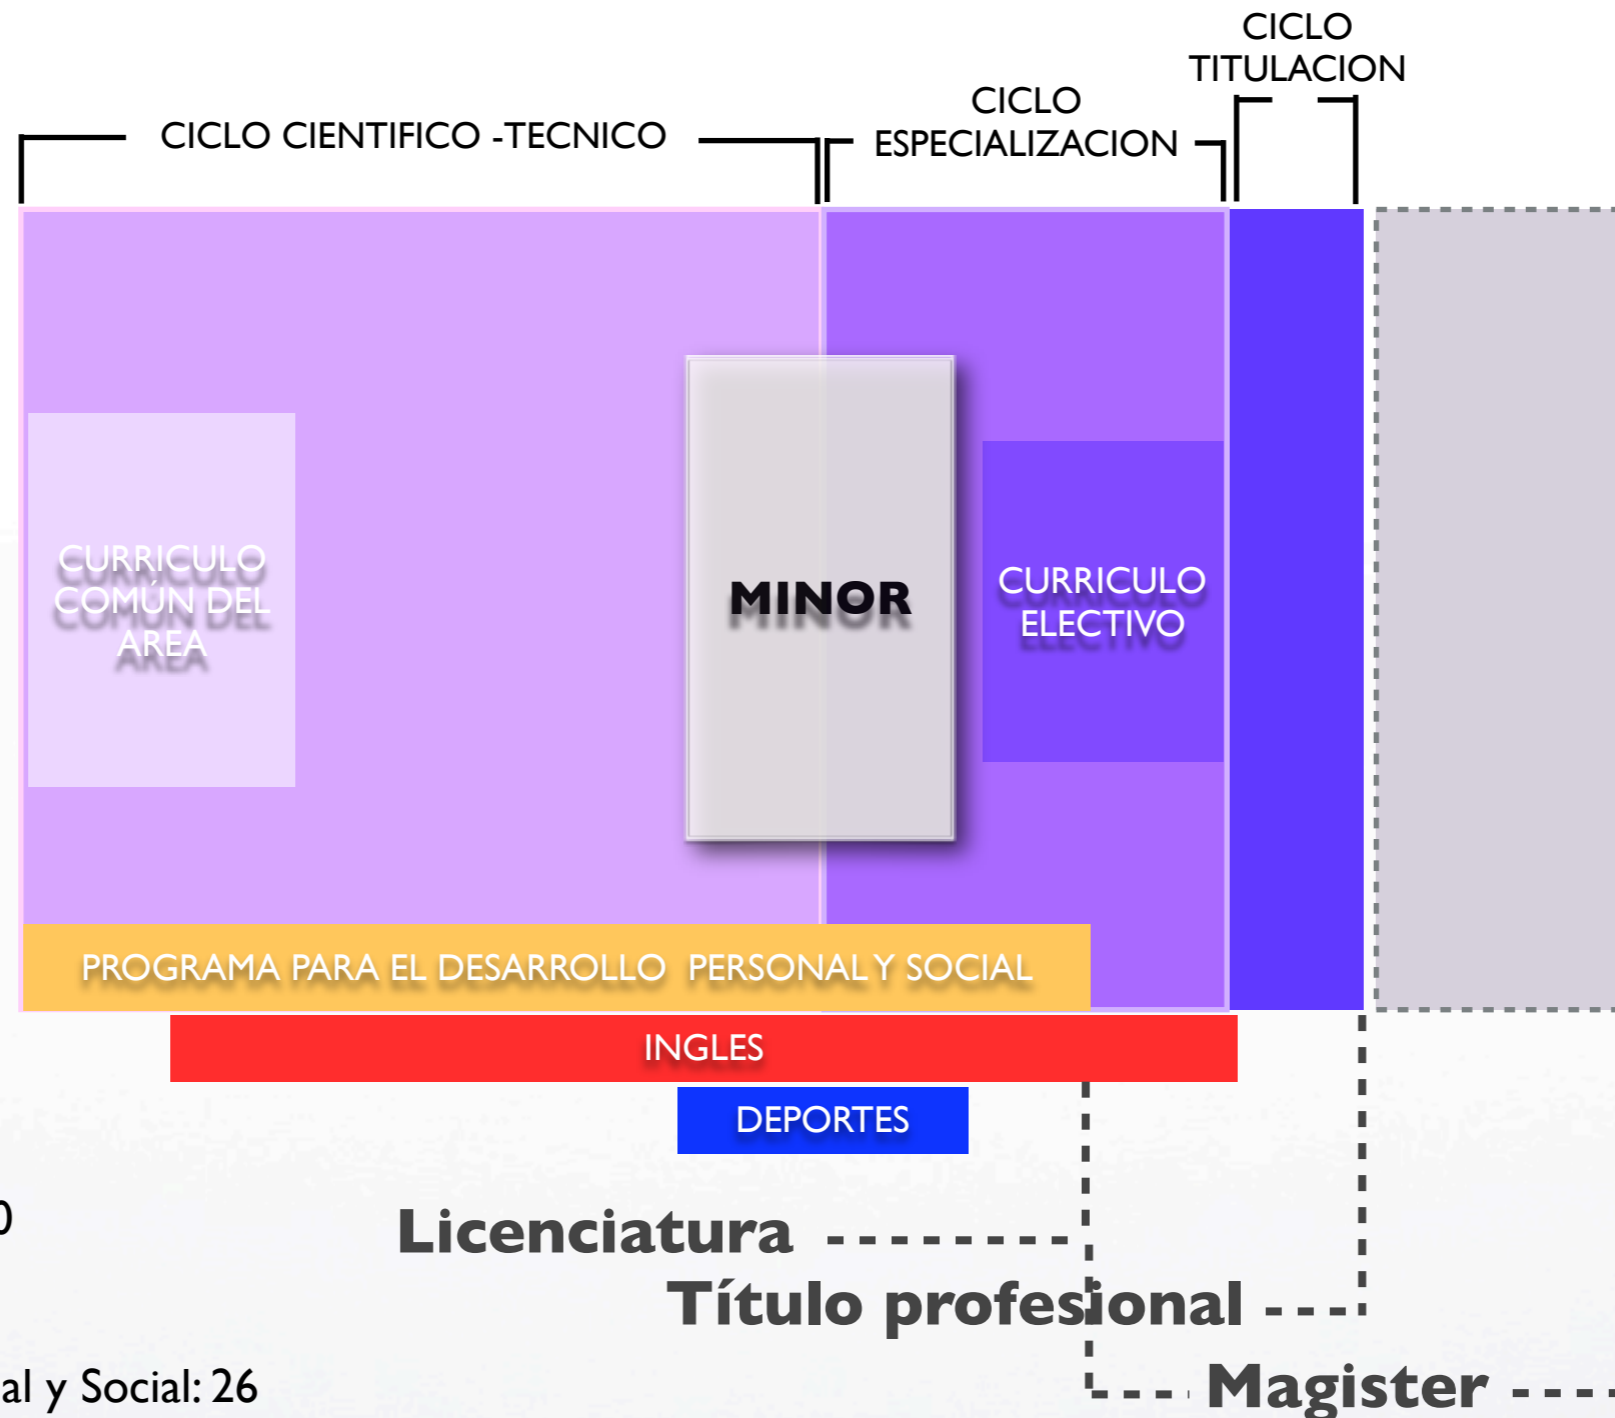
CICLO TITULACION

CICLO ESPECIALIZACION

CICLO CIENTIFICO -TECNICO

CURRICULO COMÚN DEL AREA

MINOR

CURRICULO ELECTIVO

PROGRAMA PARA EL DESARROLLO PERSONAL Y SOCIAL

INGLES

DEPORTES

0

Licenciatura

Título profesional

al y Social: 26

Magister